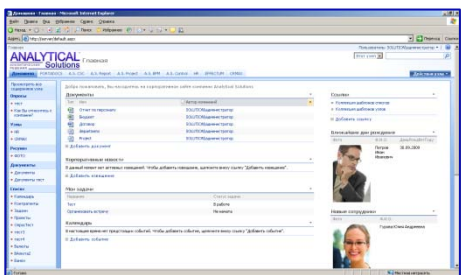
Документы - Главная - Microsoft Internet Explorer

Файл Правка Вид Избранное Сервис Справка

Назад Поиск Избранное

Адрес http://server/default.aspx

Переход

Главная

ANALYTICAL Solutions

Главная

Документы PORTAL/CS A.S. CRM A.S. Project A.S. Report A.S. BPM A.S. Control HR STRUCTURE DEMO

Действия узла

Добро пожаловать, вы находитесь на корпоративном сайте компании Analytical Solutions

Документы

Тип Имя Автор изменения

Отчет по персоналу

Бюджет

Договор

Маркетинг

Project

Добавить документ

Корпоративные новости

В данный момент нет активных объявлений. Чтобы добавить сообщение, щелкните ниже кнопку "Добавить сообщение".

Добавить новость

Мои задачи

Тема Статус задачи

Тест В работе

Организовать встречу Не начата

Добавить задачу

Календарь

В настоящее время нет предстоящих событий. Чтобы добавить событие, щелкните ниже кнопку "Добавить событие".

Добавить событие

Ссылки

Компания шаблонов отчетов

Компания шаблонов документов

Добавить ссылку

Блокнотик для рождения

Петров Иван Иванович

Новые сотрудники

Готово

Местная интрасеть